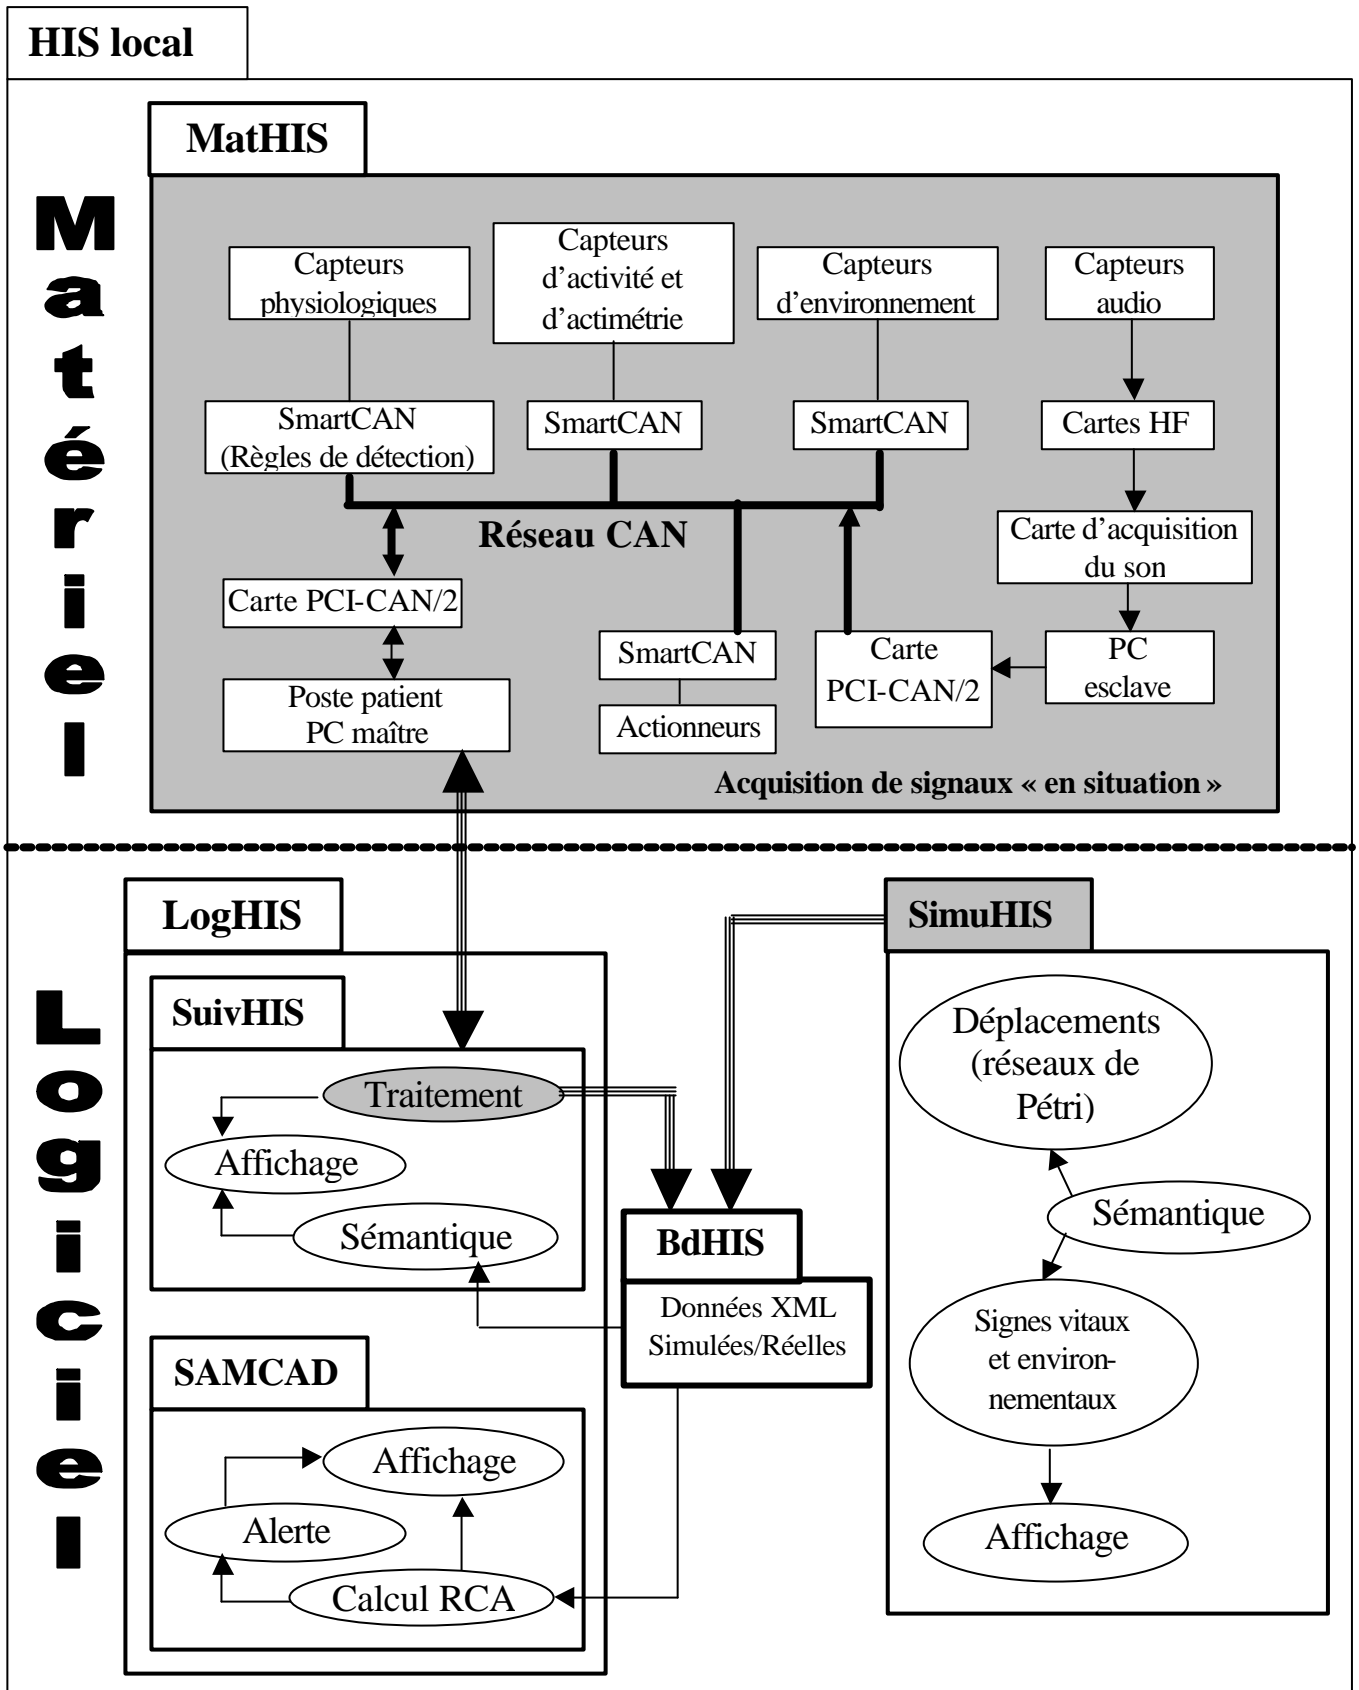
HIS local

Matériel

MatHIS

Capteurs physiologiques

Capteurs d'activité et d'actimétrie

Capteurs d'environnement

Capteurs audio

SmartCAN (Règles de détection)

SmartCAN

SmartCAN

Cartes HF

Réseau CAN

Carte d'acquisition du son

Carte PCI-CAN/2

SmartCAN

Carte PCI-CAN/2

PC esclave

Poste patient PC maître

Actionneurs

Acquisition de signaux « en situation »

Logiciel

LogHIS

SuivHIS

Traitement

Affichage

Sémantique

SAMCAD

Affichage

Alerte

Calcul RCA

BdHIS

Données XML Simulées/Réelles

SimuHIS

Déplacements (réseaux de Pétri)

Sémantique

Signes vitaux et environnementaux

Affichage